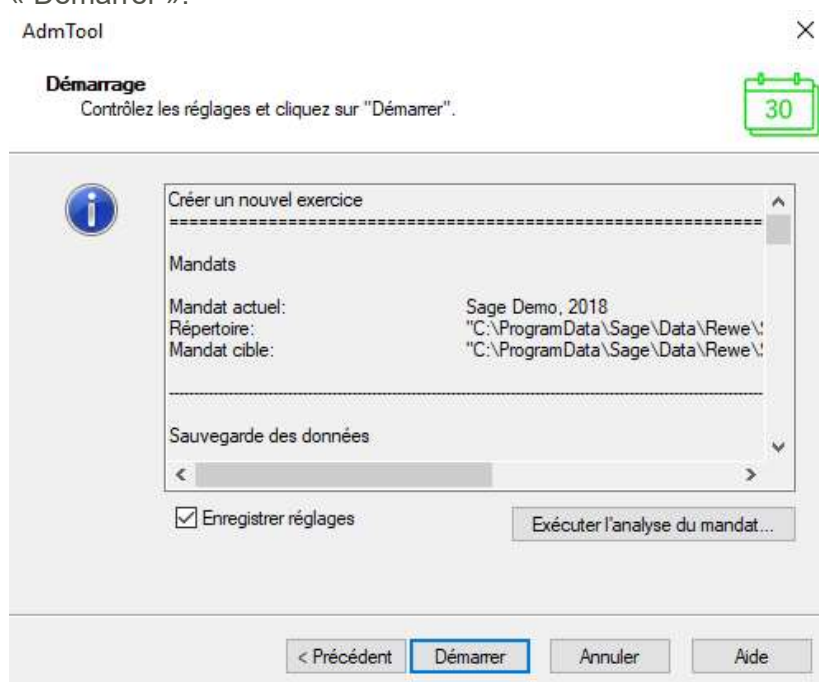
« Démarrer ».

AdmTool

×

Démarrage
Contrôlez les réglages et cliquez sur "Démarrer".

30

Créer un nouvel exercice
================================================================

Mandats

| Mandat actuel: | Sage Demo, 2018 |
|---|---|
| Répertoire: | "C:\ProgramData\Sage\Data\Rewe\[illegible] |
| Mandat cible: | "C:\ProgramData\Sage\Data\Rewe\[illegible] |

----------------------------------------------------------------

Sauvegarde des données

☑ Enregistrer réglages

Exécuter l'analyse du mandat...

< Précédent

Démarrer

Annuler

Aide